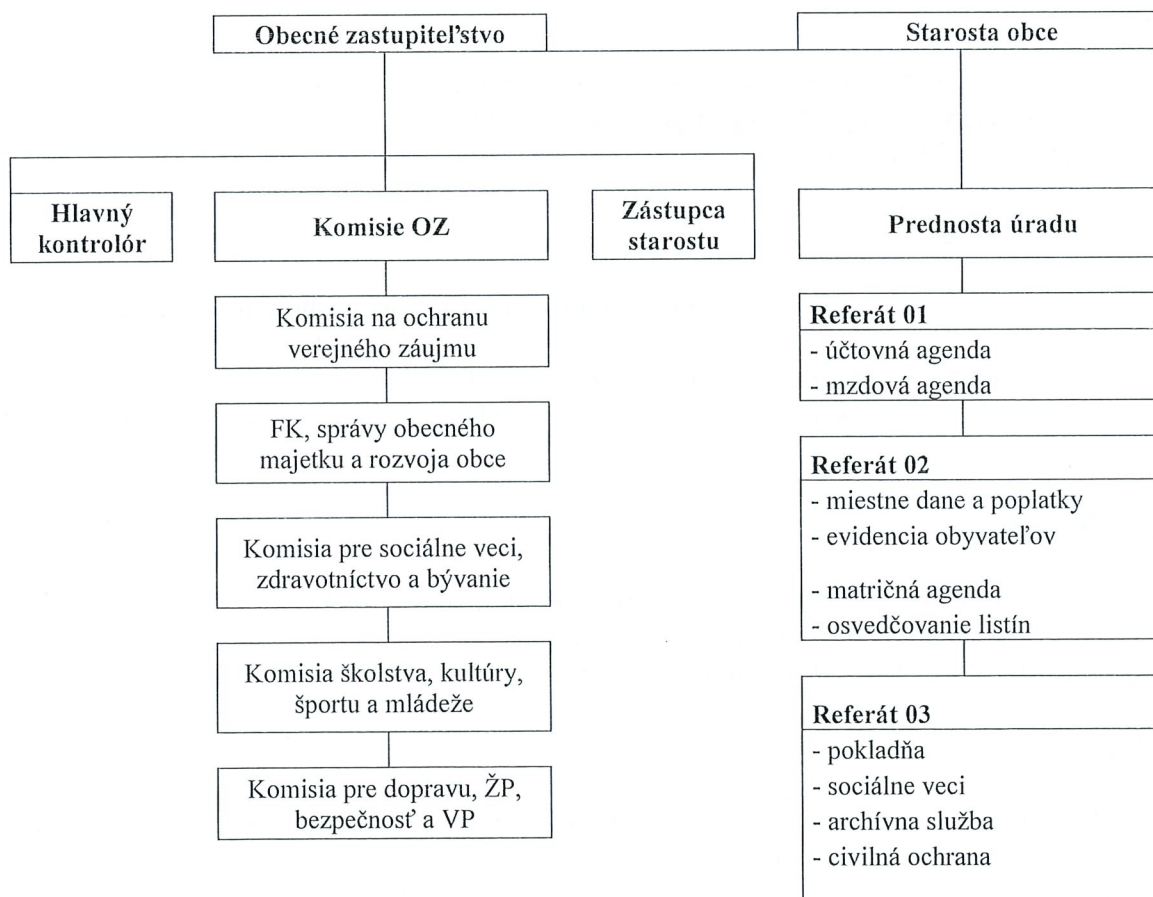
Obecné zastupiteľstvo

Starosta obce

Hlavný kontrolór

Komisie OZ

Zástupca starostu

Prednosta úradu

Komisia na ochranu verejného záujmu

FK, správy obecného majetku a rozvoja obce

Komisia pre sociálne veci, zdravotníctvo a bývanie

Komisia školstva, kultúry, športu a mládeže

Komisia pre dopravu, ŽP, bezpečnosť a VP

Referát 01
- účtovná agenda
- mzdová agenda

Referát 02
- miestne dane a poplatky
- evidencia obyvateľov
- matričná agenda
- osvedčovanie listín

Referát 03
- pokladňa
- sociálne veci
- archívna služba
- civilná ochrana